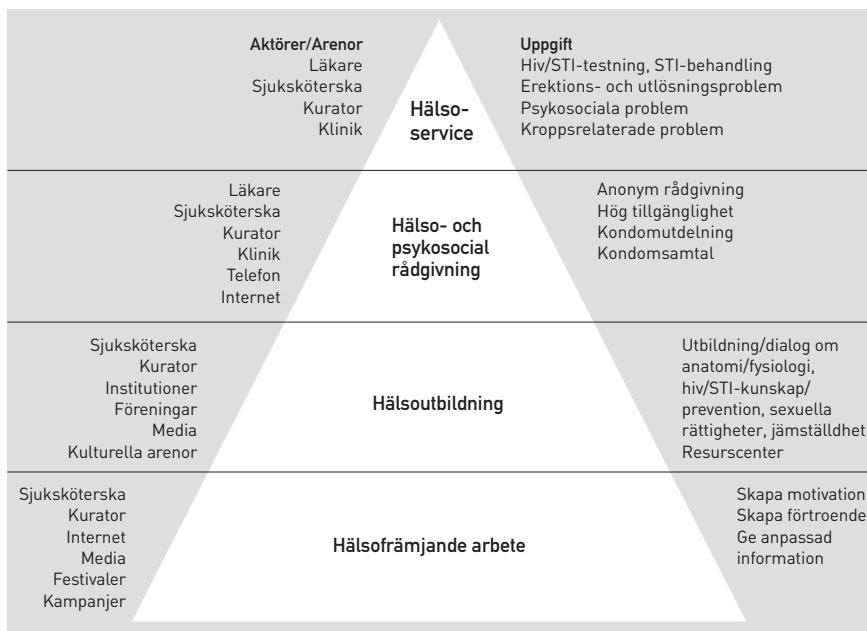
Aktörer/Arenor
Läkare
Sjuksköterska
Kurator
Klinik

Hälso-
service

Uppgift
Hiv/STI-testning, STI-behandling
Erektions- och utlösningsproblem
Psykosociala problem
Kroppsrelaterade problem

Läkare
Sjuksköterska
Kurator
Klinik
Telefon
Internet

Hälso- och
psykosocial
rådgivning

Anonym rådgivning
Hög tillgänglighet
Kondomutdelning
Kondomsamtal

Sjuksköterska
Kurator
Institutioner
Föreningar
Media
Kulturella arenor

Hälsoutbildning

Utbildning/dialog om anatomi/fysiologi, hiv/STI-kunskap/ prevention, sexuella rättigheter, jämställdhet
Resurscenter

Sjuksköterska
Kurator
Internet
Media
Festivaler
Kampanjer

Hälsofrämjande arbete

Skapa motivation
Skapa förtroende
Ge anpassad information